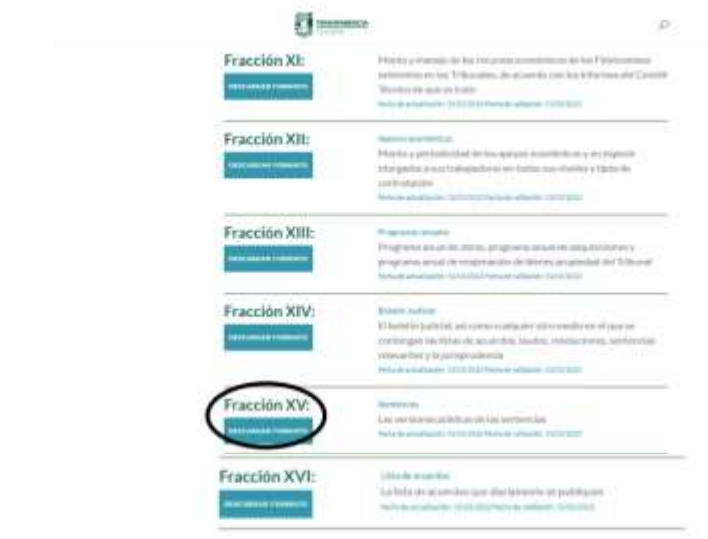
TRANSPARENCIA

Fracción XI:

DESCARGAR FORMATO

Monto y manejo de los recursos económicos de los Fideicomisos existentes en los Tribunales, de acuerdo con los informes del Comité Técnico de que se trate

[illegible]

Fracción XII:

DESCARGAR FORMATO

Apoyos económicos

Monto y periodicidad de los apoyos económicos y en especie otorgados a sus trabajadores en todos sus niveles y tipos de contratación

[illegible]

Fracción XIII:

DESCARGAR FORMATO

Programas anuales

Programa anual de obras, programa anual de adquisiciones y programa anual de enajenación de bienes propiedad del Tribunal

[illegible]

Fracción XIV:

DESCARGAR FORMATO

Boletín Judicial

El boletín judicial, así como cualquier otro medio en el que se contengan las listas de acuerdos, laudos, resoluciones, sentencias relevantes y la jurisprudencia

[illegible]

Fracción XV:

DESCARGAR FORMATO

Sentencias

Las versiones públicas de las sentencias

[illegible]

Fracción XVI:

DESCARGAR FORMATO

Lista de acuerdos

La lista de acuerdos que diariamente se publiquen

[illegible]